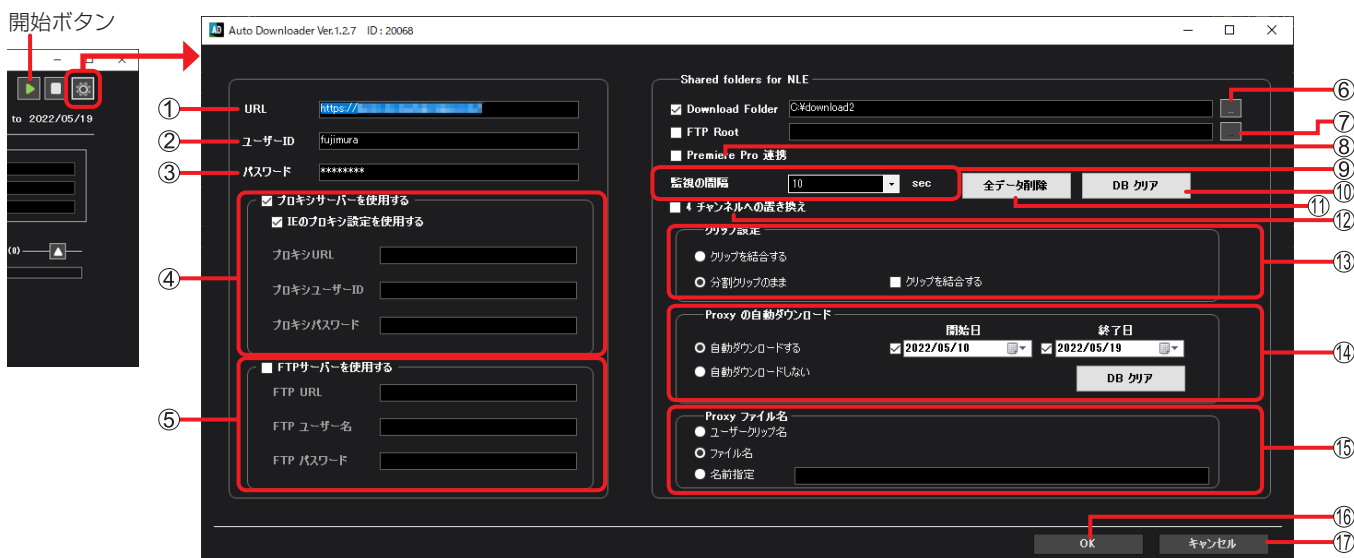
開始ボタン

to 2022/05/19

Auto Downloader Ver.1.2.7 ID : 20068

① URL https://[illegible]
② ユーザーID fujimura
③ パスワード ********
④ プロキシサーバーを使用する
IEのプロキシ設定を使用する
プロキシURL
プロキシユーザーID
プロキシパスワード
⑤ FTPサーバーを使用する
FTP URL
FTP ユーザー名
FTP パスワード

Shared folders for NLE
Download Folder C:¥download2 ⑥
FTP Root ⑦
Premiere Pro 連携 ⑧
監視の間隔 10 sec ⑨
全データ削除 ⑪
DB クリア ⑩
4 チャンネルへの置き換え ⑫
クリップ設定 ⑬
クリップを結合する
分割クリップのまま
クリップを結合する
Proxy の自動ダウンロード ⑭
開始日 2022/05/10
終了日 2022/05/19
自動ダウンロードする
自動ダウンロードしない
DB クリア
Proxy ファイル名 ⑮
ユーザークリップ名
ファイル名
名前指定

OK ⑯
キャンセル ⑰